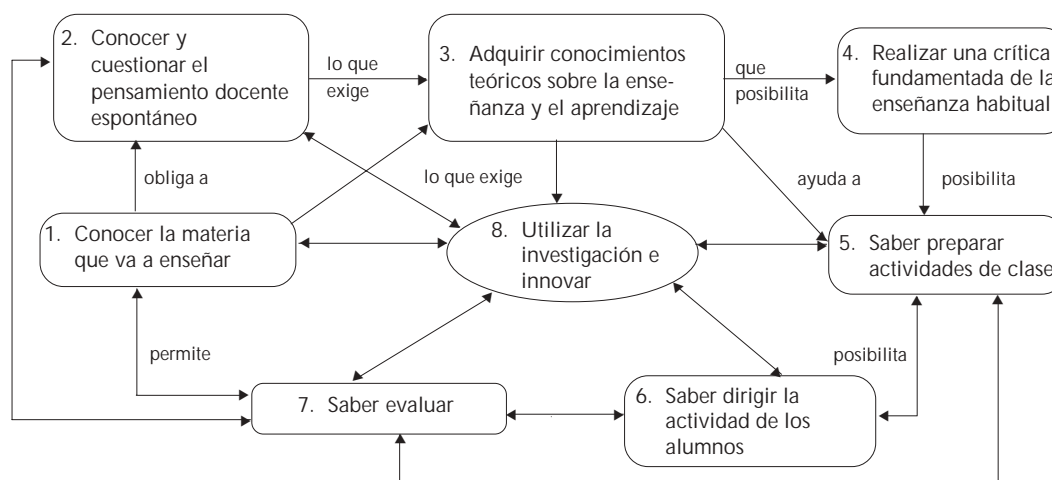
2. Conocer y cuestionar el pensamiento docente espontáneo

lo que exige

3. Adquirir conocimientos teóricos sobre la enseñanza y el aprendizaje

que posibilita

4. Realizar una crítica fundamentada de la enseñanza habitual

obliga a

lo que exige

ayuda a

posibilita

1. Conocer la materia que va a enseñar

8. Utilizar la investigación e innovar

5. Saber preparar actividades de clase

permite

posibilita

7. Saber evaluar

6. Saber dirigir la actividad de los alumnos